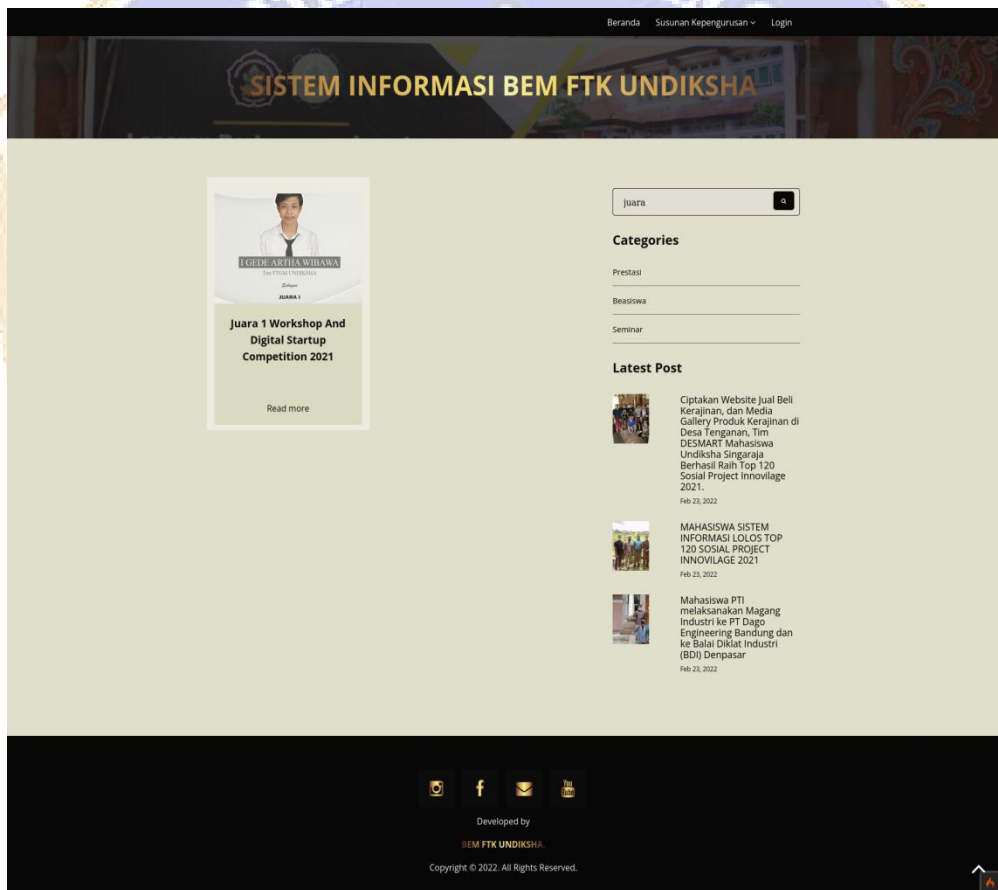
Beranda Susunan Kepengurusan Login

SISTEM INFORMASI BEM FTK UNDIKSHA

I GEDE ARTHA WIBAWA
Tim FTGM UNDIKSHA
Sebagai
JUARA 1

Juara 1 Workshop And Digital Startup Competition 2021

Read more

juara

Categories

Prestasi

Beasiswa

Seminar

Latest Post

Ciptakan Website Jual Beli Kerajinan, dan Media Gallery Produk Kerajinan di Desa Tenganan, Tim DESMART Mahasiswa Undiksha Singaraja Berhasil Raih Top 120 Sosial Project Innovilage 2021.
Feb 23, 2022

MAHASISWA SISTEM INFORMASI LOLOS TOP 120 SOSIAL PROJECT INNOVILAGE 2021
Feb 23, 2022

Mahasiswa PTI melaksanakan Magang Industri ke PT Dago Engineering Bandung dan ke Balai Diklat Industri (BDI) Denpasar
Feb 23, 2022

Developed by
BEM FTK UNDIKSHA
Copyright © 2022. All Rights Reserved.